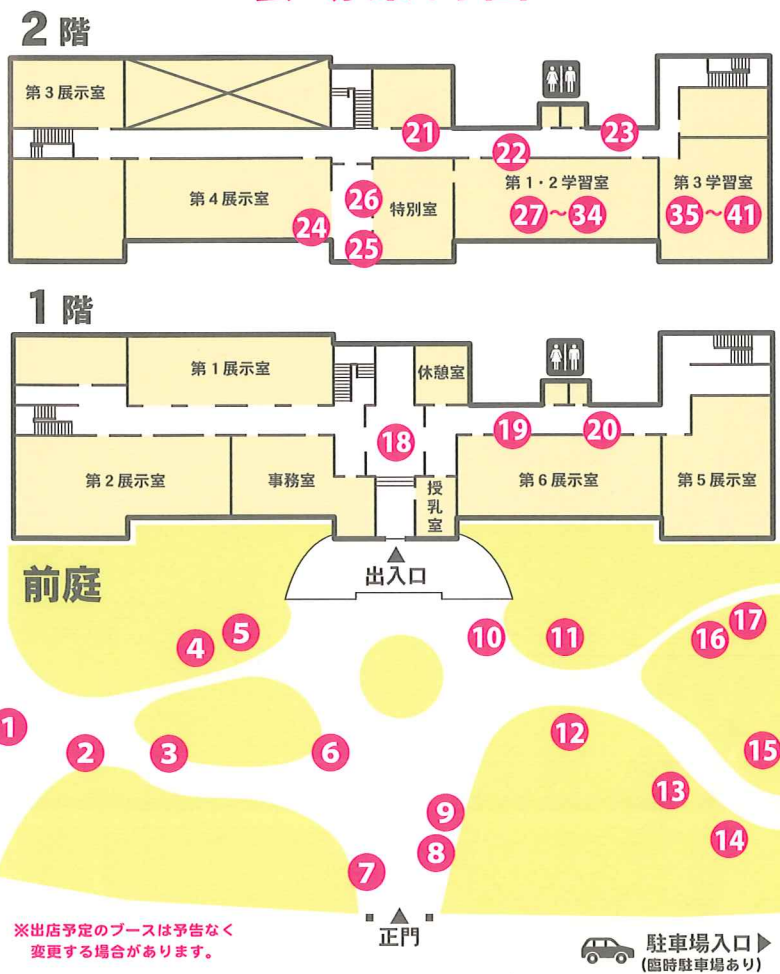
2 階

第 3 展示室

21

22

23

第 4 展示室

26

特別室

第 1・2 学習室

第 3 学習室

24

25

27〜34

35〜41

1 階

第 1 展示室

休憩室

18

19

20

第 2 展示室

事務室

授乳室

第 6 展示室

第 5 展示室

出入口

前庭

4

5

10

11

16

17

1

2

3

6

12

15

9

13

8

14

7

※出店予定のブースは予告なく変更する場合があります。

正門

駐車場入口
(臨時駐車場あり)